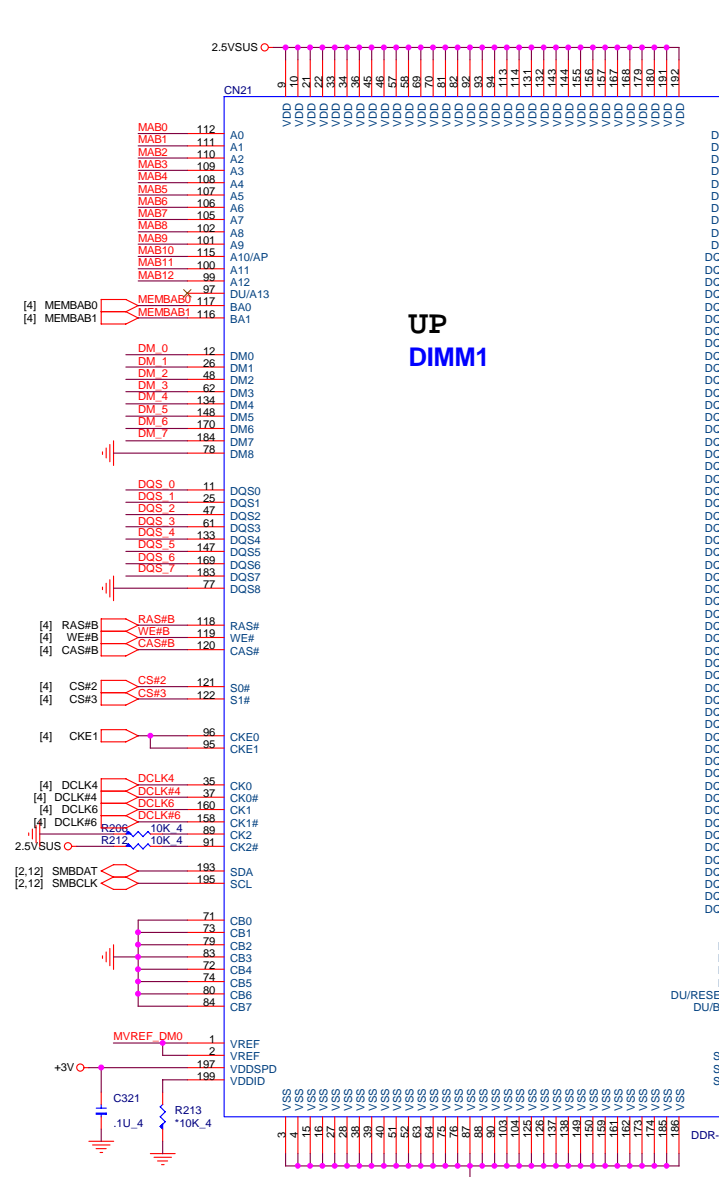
2.5VSUS

9 10 21 22 33 34 36 45 46 57 58 69 70 81 82 92 93 94 113 114 131 132 143 144 155 156 157 167 168 179 180 191 192

CN21

VDD VDD VDD VDD VDD VDD VDD VDD VDD VDD VDD VDD VDD VDD VDD VDD VDD VDD VDD VDD VDD VDD VDD VDD VDD VDD VDD VDD VDD VDD VDD VDD VDD

MAB0 112 A0
MAB1 111 A1
MAB2 110 A2
MAB3 109 A3
MAB4 108 A4
MAB5 107 A5
MAB6 106 A6
MAB7 105 A7
MAB8 102 A8
MAB9 101 A9
MAB10 115 A10/AP
MAB11 100 A11
MAB12 99 A12
97 DU/A13
[4] MEMBAB0 MEMBAB0 117 BA0
[4] MEMBAB1 MEMBAB1 116 BA1

UP
DIMM1

DM_0 12 DM0
DM_1 26 DM1
DM_2 48 DM2
DM_3 62 DM3
DM_4 134 DM4
DM_5 148 DM5
DM_6 170 DM6
DM_7 184 DM7
78 DM8

DQS_0 11 DQS0
DQS_1 25 DQS1
DQS_2 47 DQS2
DQS_3 61 DQS3
DQS_4 133 DQS4
DQS_5 147 DQS5
DQS_6 169 DQS6
DQS_7 183 DQS7
77 DQS8

[4] RAS#B RAS#B 118 RAS#
[4] WE#B WE#B 119 WE#
[4] CAS#B CAS#B 120 CAS#

[4] CS#2 CS#2 121 S0#
[4] CS#3 CS#3 122 S1#

[4] CKE1 96 CKE0
95 CKE1

[4] DCLK4 DCLK4 35 CK0
[4] DCLK#4 DCLK#4 37 CK0#
[4] DCLK6 DCLK6 160 CK1
[4] DCLK#6 DCLK#6 158 CK1#
R206 10K_4 89 CK2
2.5VSUS R212 10K_4 91 CK2#

[2,12] SMBDAT 193 SDA
[2,12] SMBCLK 195 SCL

71 CB0
73 CB1
79 CB2
83 CB3
72 CB4
74 CB5
80 CB6
84 CB7

MVREF_DM0 1 VREF
2 VREF
+3V 197 VDDSPD
199 VDDID

C321
.1U_4

R213
*10K_4

VSS VSS VSS VSS VSS VSS VSS VSS VSS VSS VSS VSS VSS VSS VSS VSS VSS VSS VSS VSS VSS VSS VSS VSS VSS VSS VSS VSS VSS VSS VSS

3 4 15 16 27 28 38 39 40 51 52 63 64 75 76 87 88 90 103 104 125 126 137 138 149 150 159 161 162 173 174 185 186

DU/RESE
DU/B
DDR-